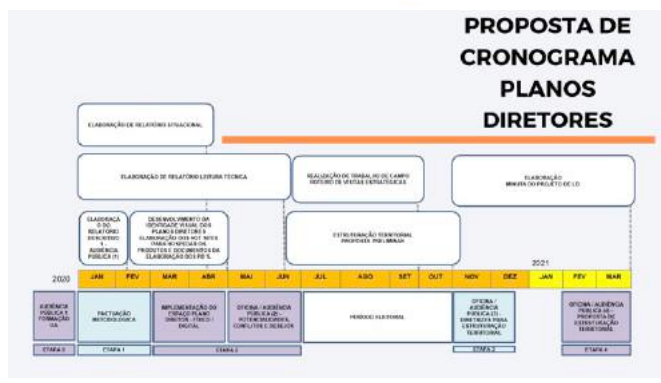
PROPOSTA DE CRONOGRAMA PLANOS DIRETORES

ELABORAÇÃO DE RELATÓRIO SITUACIONAL

ELABORAÇÃO DE RELATÓRIO LEITURA TÉCNICA

REALIZAÇÃO DE TRABALHO DE CAMPO ROTEIRO DE VISITAS ESTRATÉGICAS

ELABORAÇÃO MINUTA DO PROJETO DE LEI

ELABORAÇÃO DO RELATÓRIO DESCRITIVO 1 AUDIÊNCIA PÚBLICA (1)

DESENVOLVIMENTO DA IDENTIDADE VISUAL DOS PLANOS DIRETORES ELABORAÇÃO DOS HOT SITES PARA DIVULGAÇÃO DOS PRODUTOS E DOCUMENTOS DA ELABORAÇÃO DOS PD'S

ESTRUTURAÇÃO TERRITORIAL PROPOSTA PRELIMINAR

2020

2021

| JAN | FEV | MAR | ABR | MAI | JUN | JUL | AGO | SET | OUT | NOV | DEZ | JAN | FEV | MAR |
|---|---|---|---|---|---|---|---|---|---|---|---|---|---|---|

AUDIÊNCIA PÚBLICA 1 FORMAÇÃO GA

PACTUAÇÃO METODOLÓGICA

IMPLEMENTAÇÃO DO ESPAÇO PLANO DIRETOR - FÍSICO / DIGITAL

OFICINA / AUDIÊNCIA PÚBLICA (2) - POTENCIALIDADES, CONFLITOS E DESEJOS

PERÍODO ELEITORAL

OFICINA / AUDIÊNCIA PÚBLICA (3) - DIRETRIZES PARA ESTRUTURAÇÃO TERRITORIAL

OFICINA / AUDIÊNCIA PÚBLICA (4) - PROPOSTA DE ESTRUTURAÇÃO TERRITORIAL

ETAPA 0

ETAPA 1

ETAPA 2

ETAPA 3

ETAPA 4